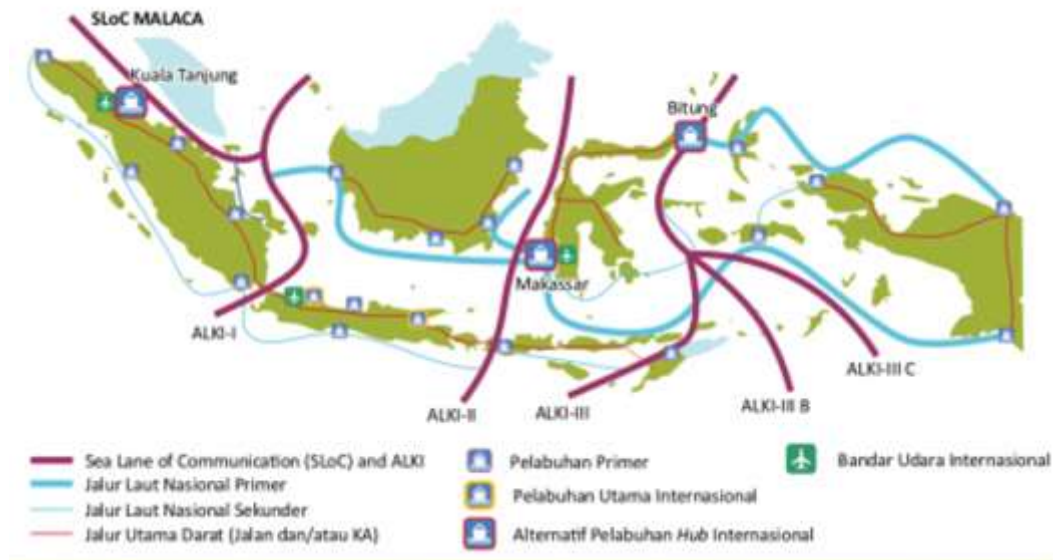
SLoC MALACA

Kuala Tanjung

Bitung

Makassar

ALKI-I

ALKI-II

ALKI-III

ALKI-III B

ALKI-III C

Sea Lane of Communication (SLoC) and ALKI
Jalur Laut Nasional Primer
Jalur Laut Nasional Sekunder
Jalur Utama Darat (Jalan dan/atau KA)

Pelabuhan Primer
Pelabuhan Utama Internasional
Alternatif Pelabuhan Hub Internasional

Bandar Udara Internasional